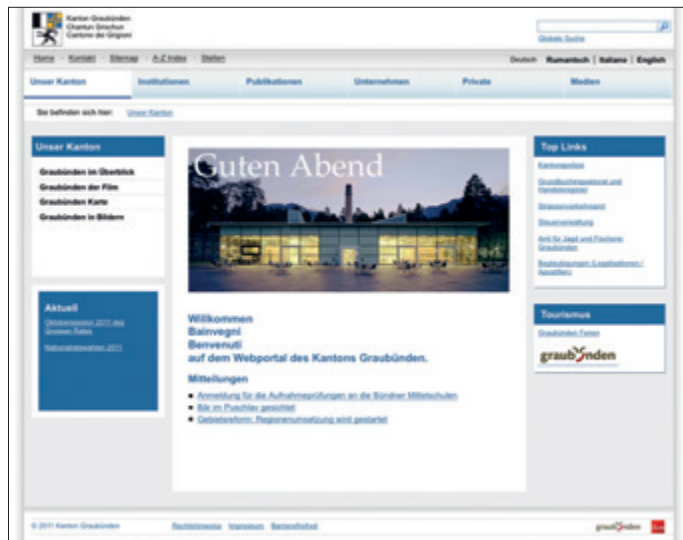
Kanton Graubünden
Chantun Grischun
Cantone dei Grigioni

Globale Suche

Home · Kontakt · Sitemap · A-Z Index · Stellen

Deutsch Rumantsch | Italiano | English

Unser Kanton
Institutionen
Publikationen
Unternehmen
Private
Medien

Sie befinden sich hier: Unser Kanton

Unser Kanton
Graubünden im Überblick
Graubünden der Film
Graubünden Karte
Graubünden in Bildern

Aktuell
Oktobersession 2011 des Grossen Rates
Nationalratswahlen 2011

Guten Abend

Willkommen
Bainvegni
Benvenuti
auf dem Webportal des Kantons Graubünden.

Mitteilungen
Anmeldung für die Aufnahmeprüfungen an die Bündner Mittelschulen
Bär im Puschlav gesichtet
Gebietsreform: Regionenumsetzung wird gestartet

Top Links
Kantonspolizei
Grundbuchinspektorat und Handelsregister
Strassenverkehrsamt
Steuerverwaltung
Amt für Jagd und Fischerei Graubünden
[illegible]

Tourismus
Graubünden Ferien
graubünden

© 2011 Kanton Graubünden
Rechtshinweise Impressum Barrierefreiheit

graubünden